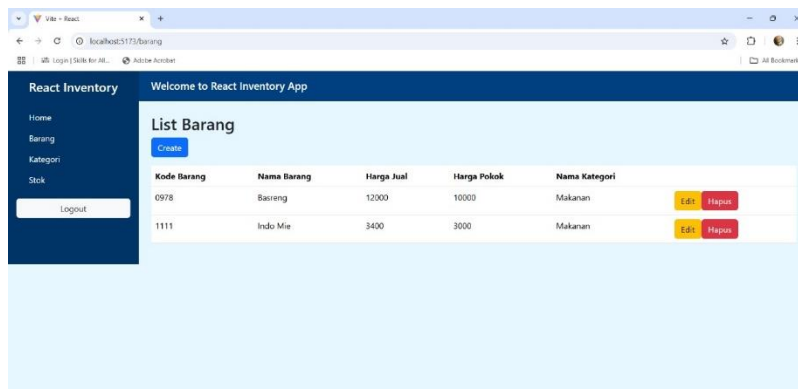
Vite + React

localhost:5173/barang

Login | Skills for All... Adobe Acrobat

All Bookmarks

React Inventory

Welcome to React Inventory App

Home
Barang
Kategori
Stok

Logout

List Barang

Create

| Kode Barang | Nama Barang | Harga Jual | Harga Pokok | Nama Kategori | |
|---|---|---|---|---|---|
| 0978 | Basreng | 12000 | 10000 | Makanan | Edit Hapus |
| 1111 | Indo Mie | 3400 | 3000 | Makanan | Edit Hapus |